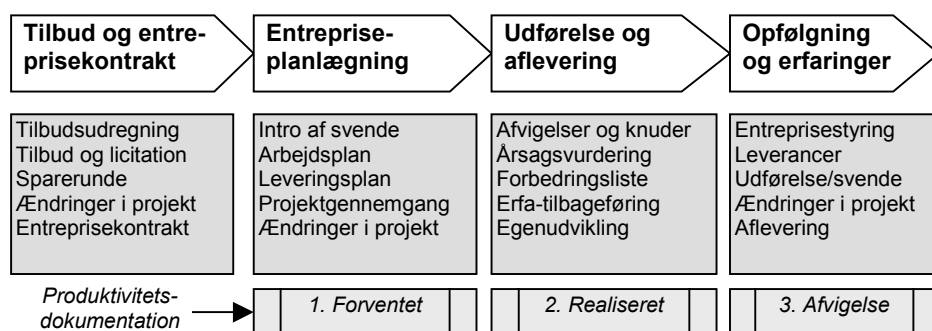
Tilbud og entreprisekontrakt

Entrepriseplanlægning

Udførelse og aflevering

Opfølgning og erfaringer

Tilbudsudregning
Tilbud og licitation
Sparerunde
Ændringer i projekt
Entreprisekontrakt

Intro af svende
Arbejdsplan
Leveringsplan
Projektgennemgang
Ændringer i projekt

Afvigelser og knuder
Årsagsvurdering
Forbedringsliste
Erfa-tilbageføring
Egenudvikling

Entreprisestyring
Leverancer
Udførelse/svende
Ændringer i projekt
Aflevering

Produktivitetsdokumentation

1. Forventet

2. Realiseret

3. Afvigelse